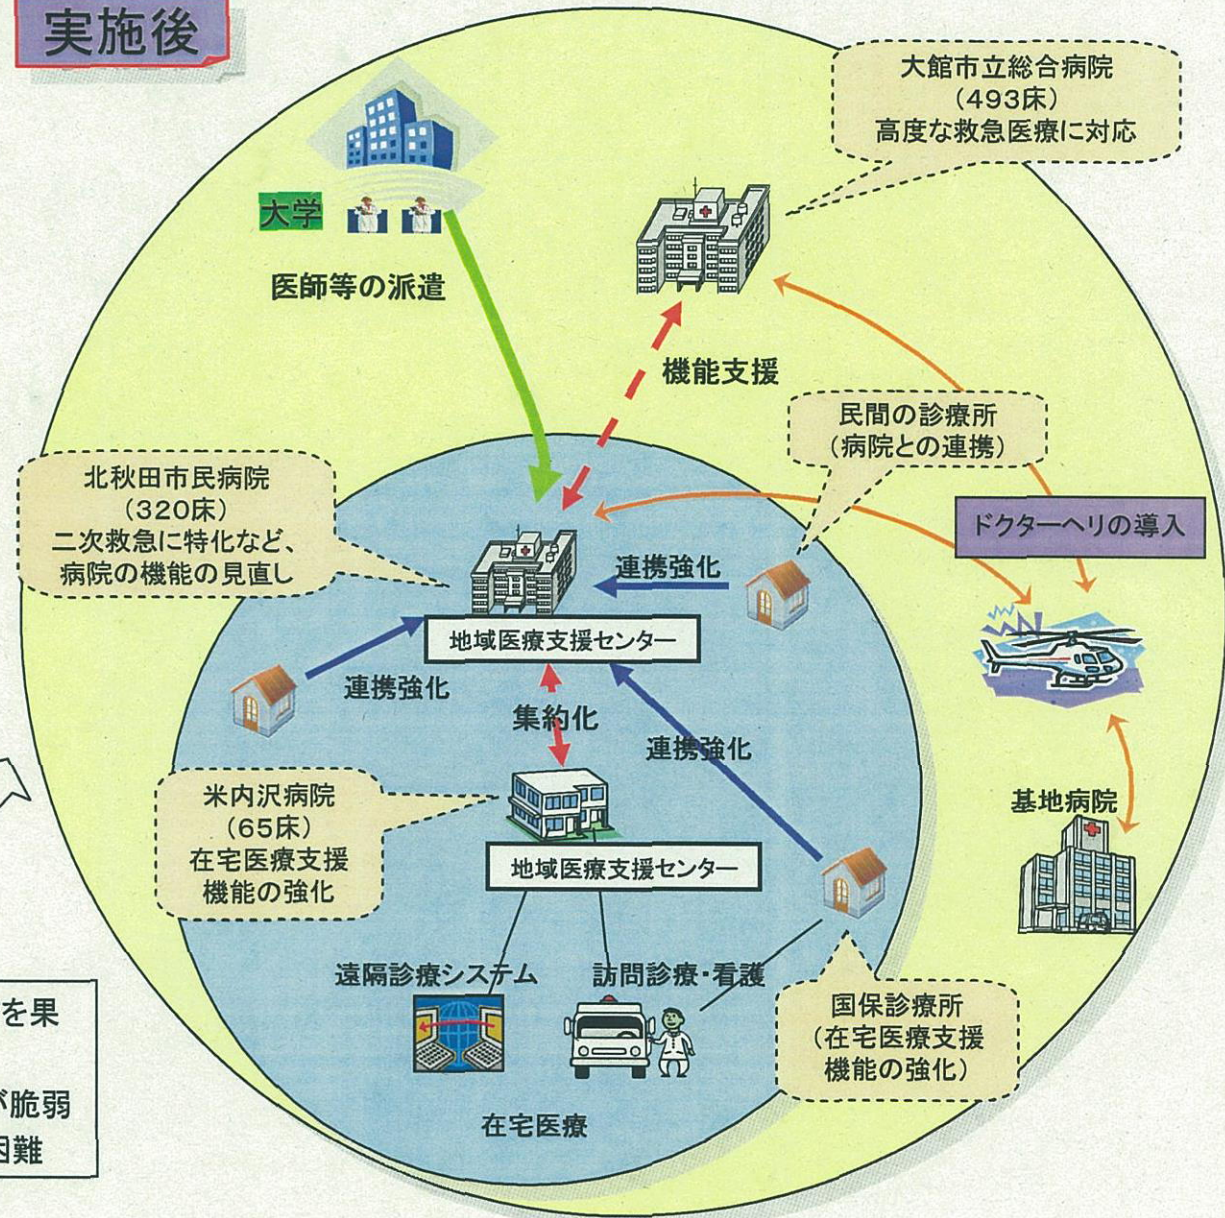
実施後

大館市立総合病院
(493床)
高度な救急医療に対応

大学

医師等の派遣

機能支援

民間の診療所
(病院との連携)

北秋田市民病院
(320床)
二次救急に特化など、
病院の機能の見直し

ドクターヘリの導入

連携強化

地域医療支援センター

連携強化

集約化

連携強化

米内沢病院
(65床)
在宅医療支援
機能の強化

地域医療支援センター

基地病院

遠隔診療システム

訪問診療・看護

国保診療所
(在宅医療支援
機能の強化)

在宅医療

を果

が脆弱

困難